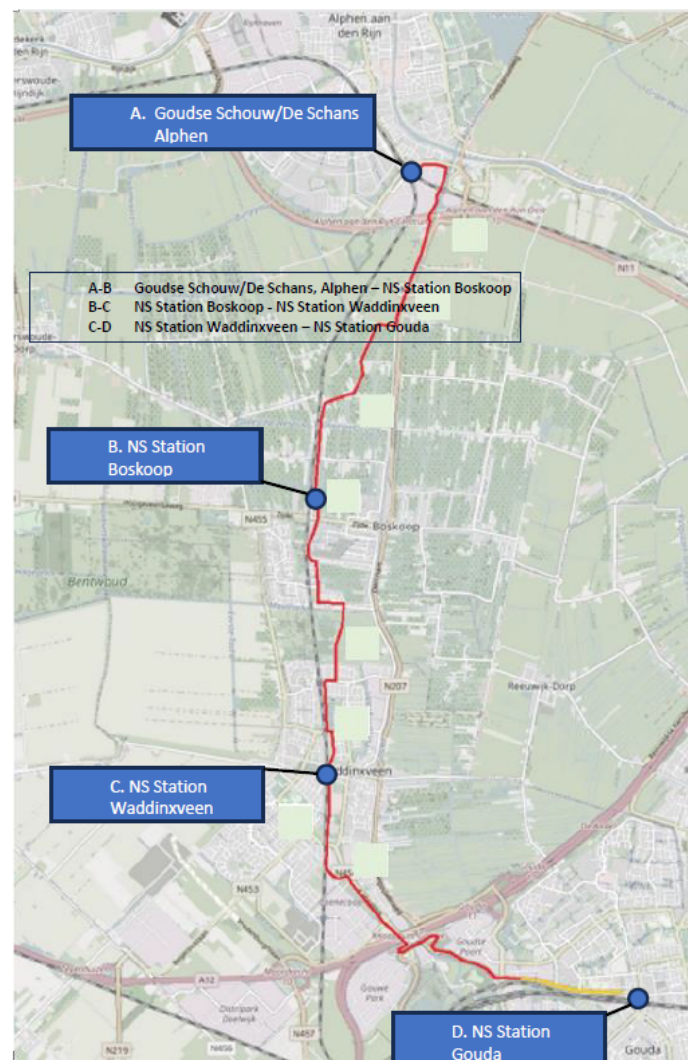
Alphen aan den Rijn

A. Goudse Schouw/De Schans Alphen

| | |
|---|---|
| A-B | Goudse Schouw/De Schans, Alphen – NS Station Boskoop |
| B-C | NS Station Boskoop - NS Station Waddinxveen |
| C-D | NS Station Waddinxveen – NS Station Gouda |

N11

B. NS Station Boskoop

N455

Boskoop

Bentwoud

N207

Reeuwijk-Dorp

C. NS Station Waddinxveen

Waddinxveen

N453

A12

N457

N219

Gouwe Park

D. NS Station Gouda

Gouda